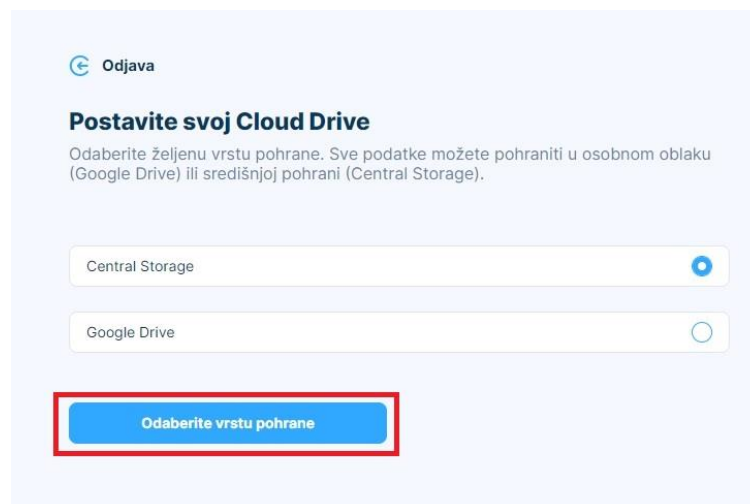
Odjava

Postavite svoj Cloud Drive

Odaberite željenu vrstu pohrane. Sve podatke možete pohraniti u osobnom oblaku (Google Drive) ili središnjoj pohrani (Central Storage).

Central Storage

Google Drive

Odaberite vrstu pohrane